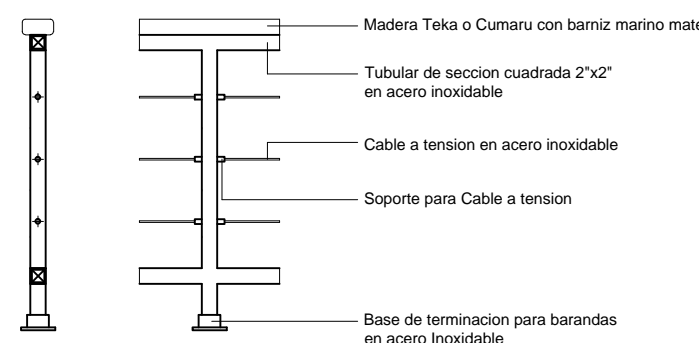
Madera Teka o Cumaru con barniz marino mate

Tubular de seccion cuadrada 2"x2" en acero inoxidable

Cable a tension en acero inoxidable

Soporte para Cable a tension

Base de terminacion para barandas en acero Inoxidable